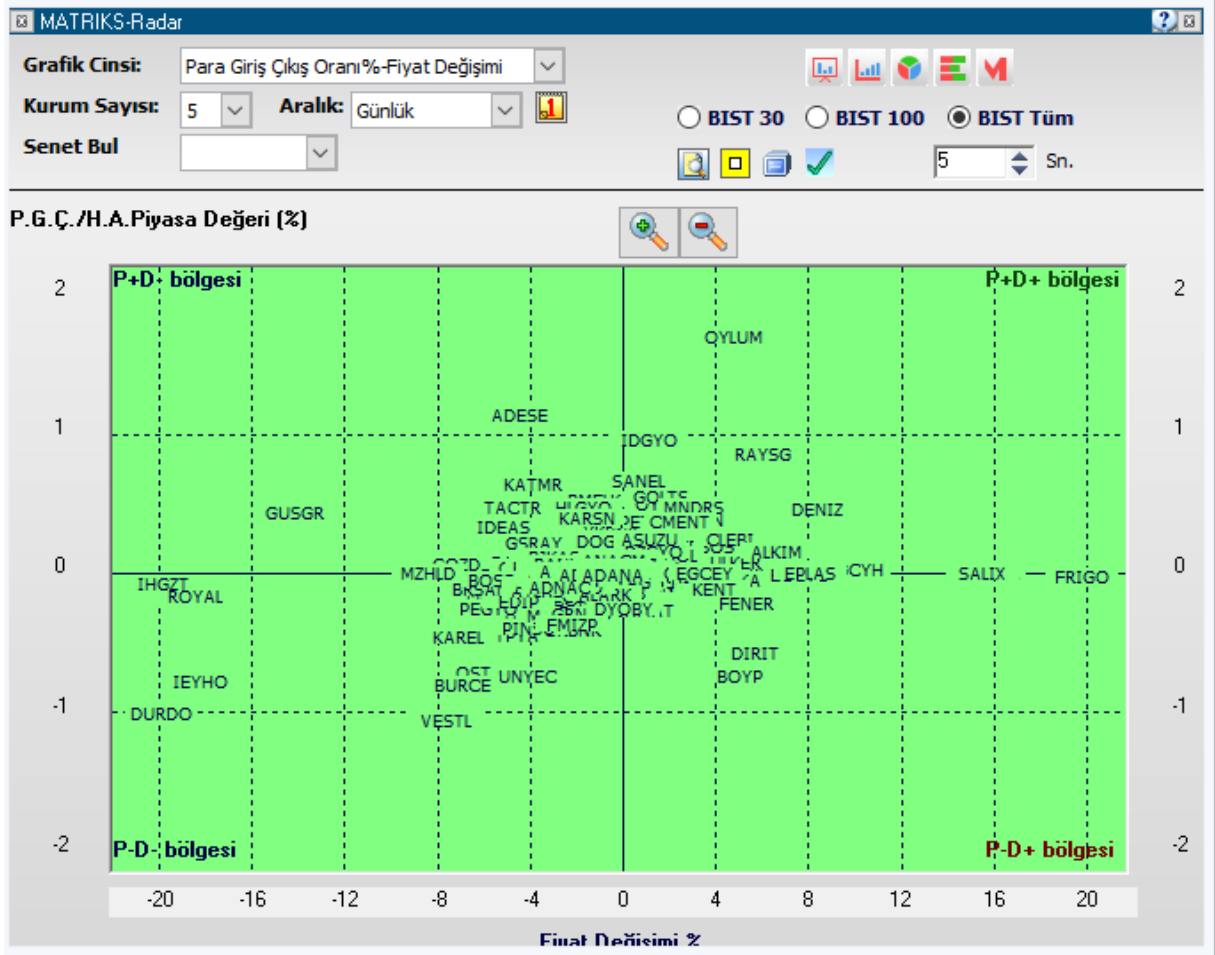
MATRIKS-Radar

Grafik Cinsi: Para Giriş Çıkış Oranı%-Fiyat Değişimi
Kurum Sayısı: 5 Aralık: Günlük
Senet Bul

BIST 30 BIST 100 BIST Tüm
5 Sn.

P.G.Ç./H.A.Piyasa Değeri (%)

P+D- bölgesi
P+D+ bölgesi
P-D- bölgesi
P-D+ bölgesi

2
1
0
-1
-2

OYLUM
ADESE
IDGYO
RAYSG
KATMR
SANEL
GUSGR
TACTR
MNDRS
DENIZ
IDEAS
KARSN
CMENT
GSRAY
DOG
ASUZU
CLEBI
ALKIM
MZHLD
ADANA
EGCEY
EPLAS
SALIX
FRIGO
IHGZT
ROYAL
KENT
FENER
EMIZP
KAREL
DIRIT
IEYHO
BURCE
UNYEC
BOYP
DURDO
VESTL
DYOBY

-20 -16 -12 -8 -4 0 4 8 12 16 20

Fiyat Değişimi %